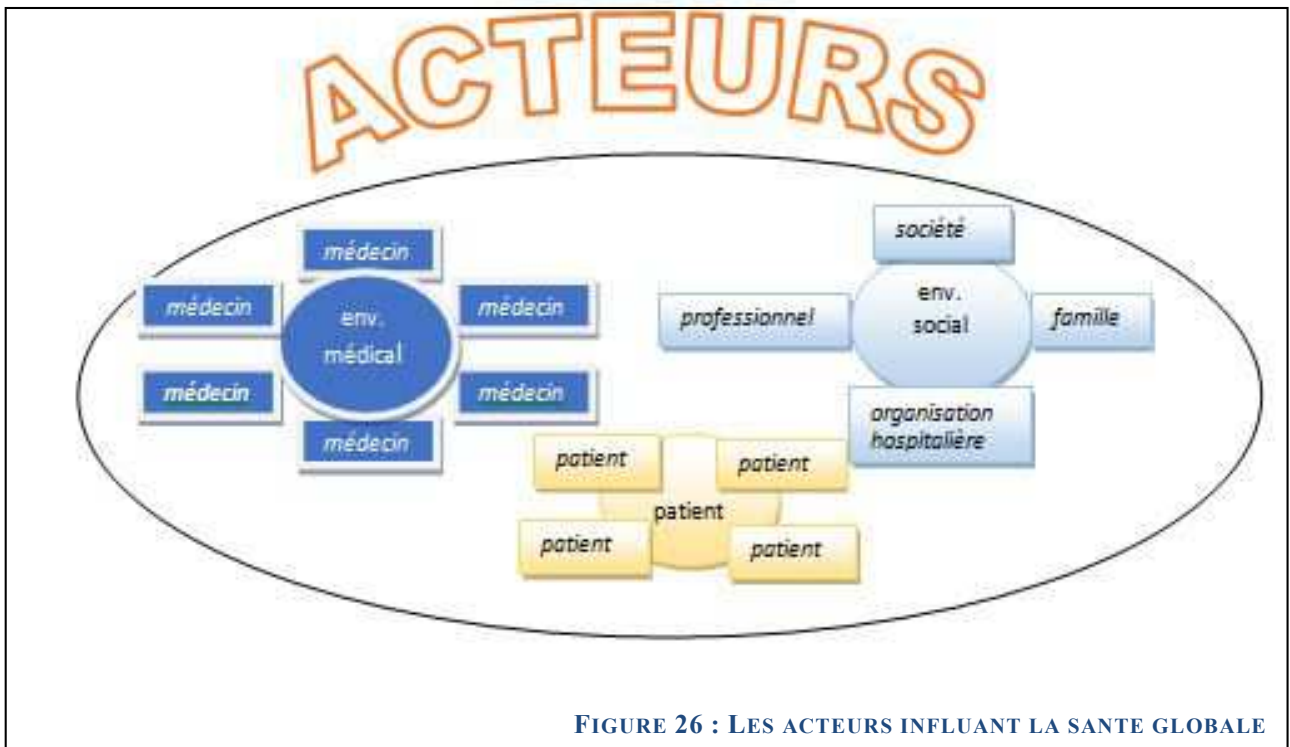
ACTEURS

médecin

médecin

env. médical

médecin

médecin

médecin

médecin

société

professionnel

env. social

famille

organisation hospitalière

patient

patient

patient

patient

patient

FIGURE 26 : LES ACTEURS INFLUANT LA SANTE GLOBALE